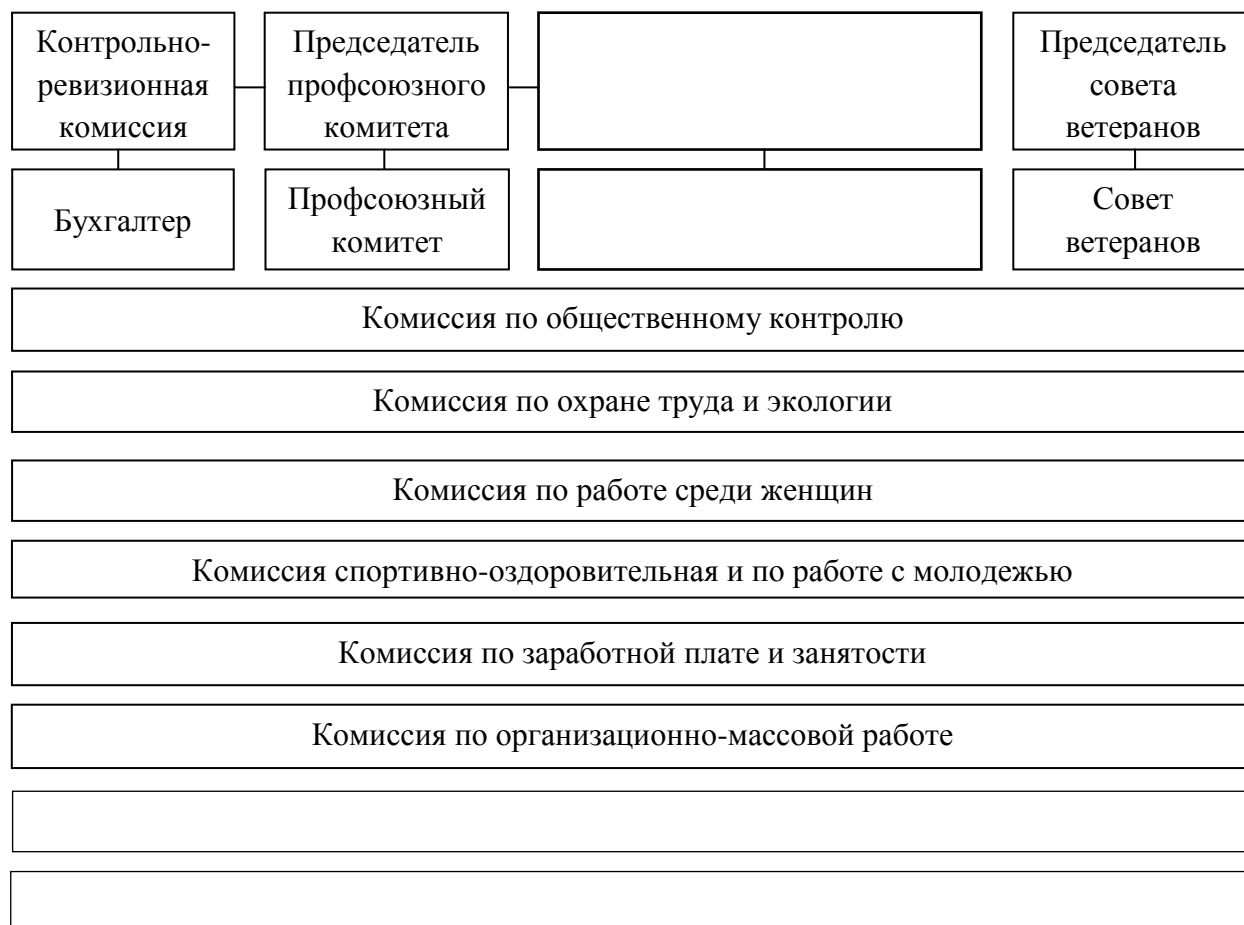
Контрольно-ревизионная комиссия

Председатель профсоюзного комитета

Председатель совета ветеранов

Бухгалтер

Профсоюзный комитет

Совет ветеранов

Комиссия по общественному контролю

Комиссия по охране труда и экологии

Комиссия по работе среди женщин

Комиссия спортивно-оздоровительная и по работе с молодежью

Комиссия по заработной плате и занятости

Комиссия по организационно-массовой работе